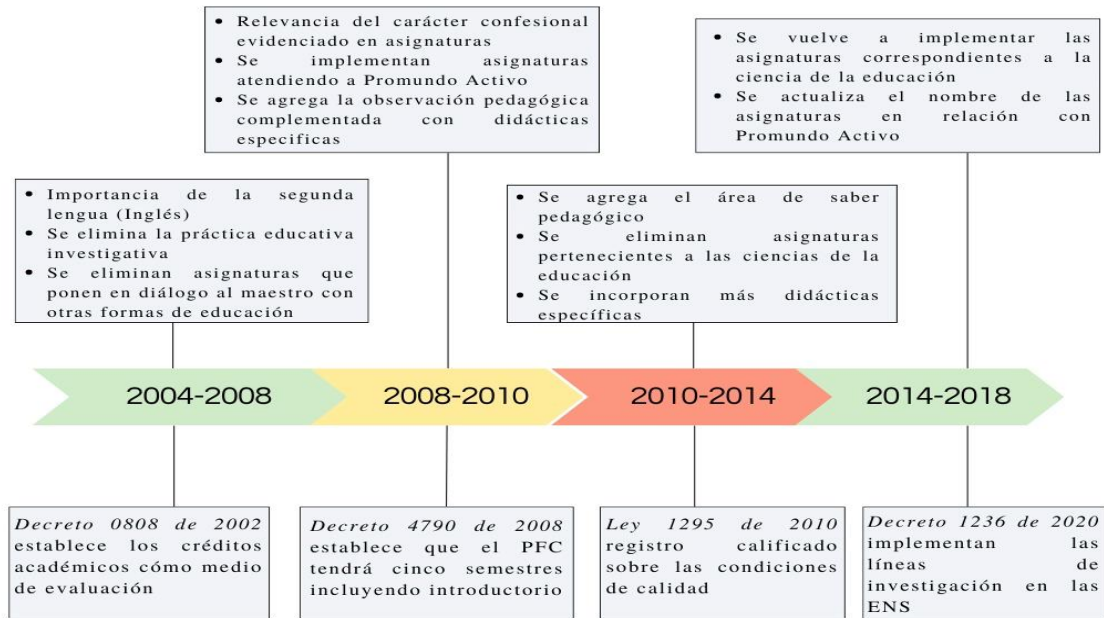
• Relevancia del carácter confesional evidenciado en asignaturas
• Se implementan asignaturas atendiendo a Promundo Activo
• Se agrega la observación pedagógica complementada con didácticas especificas

• Se vuelve a implementar las asignaturas correspondientes a la ciencia de la educación
• Se actualiza el nombre de las asignaturas en relación con Promundo Activo

• Importancia de la segunda lengua (Inglés)
• Se elimina la práctica educativa investigativa
• Se eliminan asignaturas que ponen en diálogo al maestro con otras formas de educación

• Se agrega el área de saber pedagógico
• Se eliminan asignaturas pertenecientes a las ciencias de la educación
• Se incorporan más didácticas específicas

2004-2008

2008-2010

2010-2014

2014-2018

*Decreto 0808 de 2002* establece los créditos académicos cómo medio de evaluación

*Decreto 4790 de 2008* establece que el PFC tendrá cinco semestres incluyendo introductorio

*Ley 1295 de 2010* registro calificado sobre las condiciones de calidad

*Decreto 1236 de 2020* implementan las líneas de investigación en las ENS